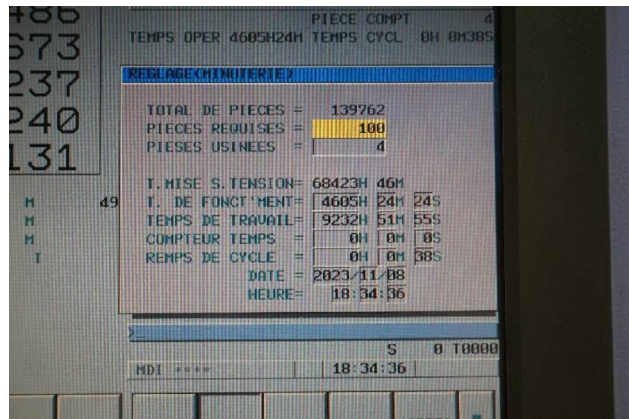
486
573
237
240
131

PIECE COMPT 4
TEMPS OPER 4605H24M TEMPS CYCL. 0H 0M38S

REGLAGE(MINUTERIE)

TOTAL DE PIECES = 139762
PIECES REQUISES = 100
PIESES USINEES = 4

T.MISE S.TENSION= 68423H 46M
T. DE FONCT'MENT= 4605H 24M 24S
TEMPS DE TRAVAIL= 9232H 51M 55S
COMPTEUR TEMPS = 0H 0M 0S
REMPS DE CYCLE = 0H 0M 38S
DATE = 2023/11/08
HEURE= 18:34:36

M 49
M
M
T

>_

S 0 T0000
MDI **** 18:34:36